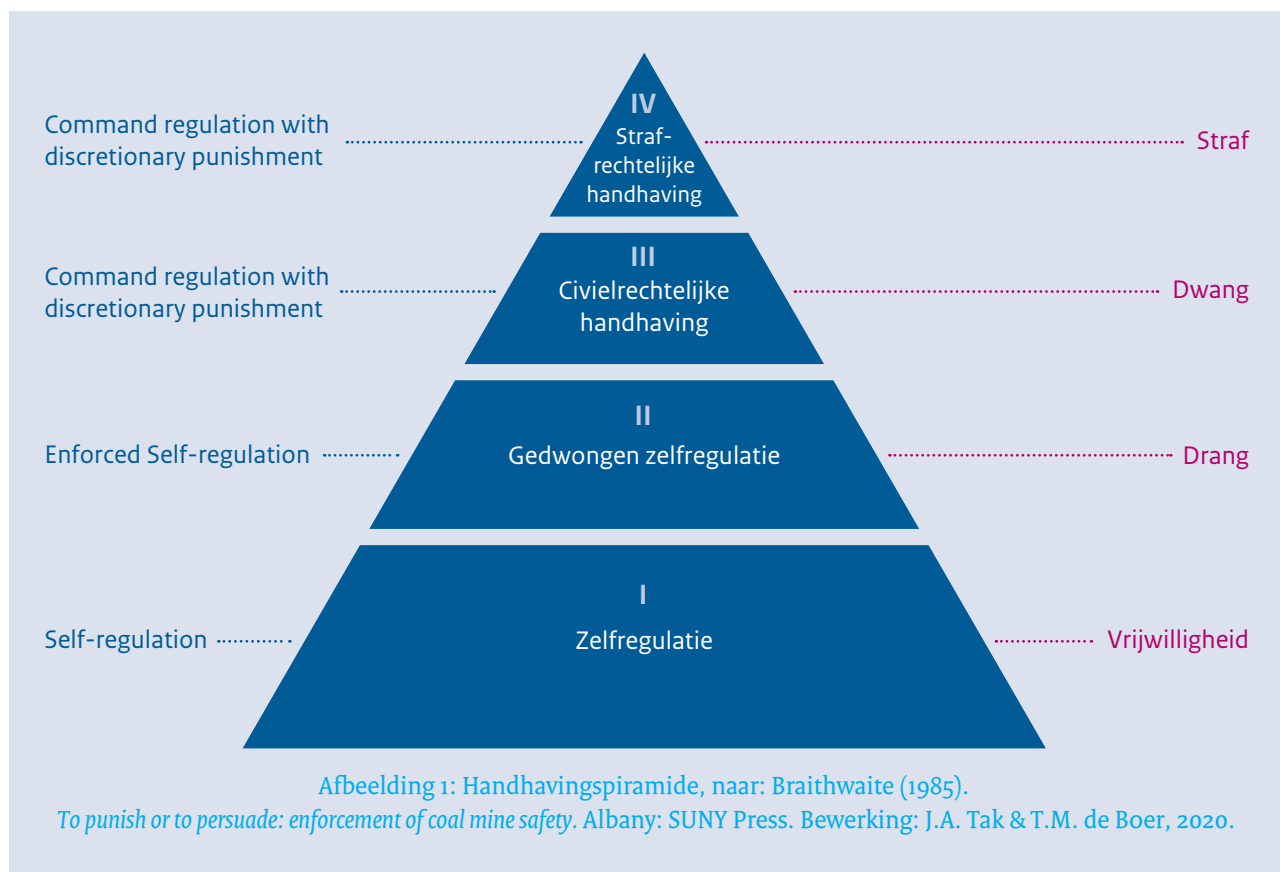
Command regulation with discretionary punishment

IV
Strafrechtelijke handhaving

Straf

Command regulation with discretionary punishment

III
Civielrechtelijke handhaving

Dwang

Enforced Self-regulation

II
Gedwongen zelfregulatie

Drang

Self-regulation

I
Zelfregulatie

Vrijwilligheid

Afbeelding 1: Handhavingspiramide, naar: Braithwaite (1985).
*To punish or to persuade: enforcement of coal mine safety*. Albany: SUNY Press. Bewerking: J.A. Tak & T.M. de Boer, 2020.